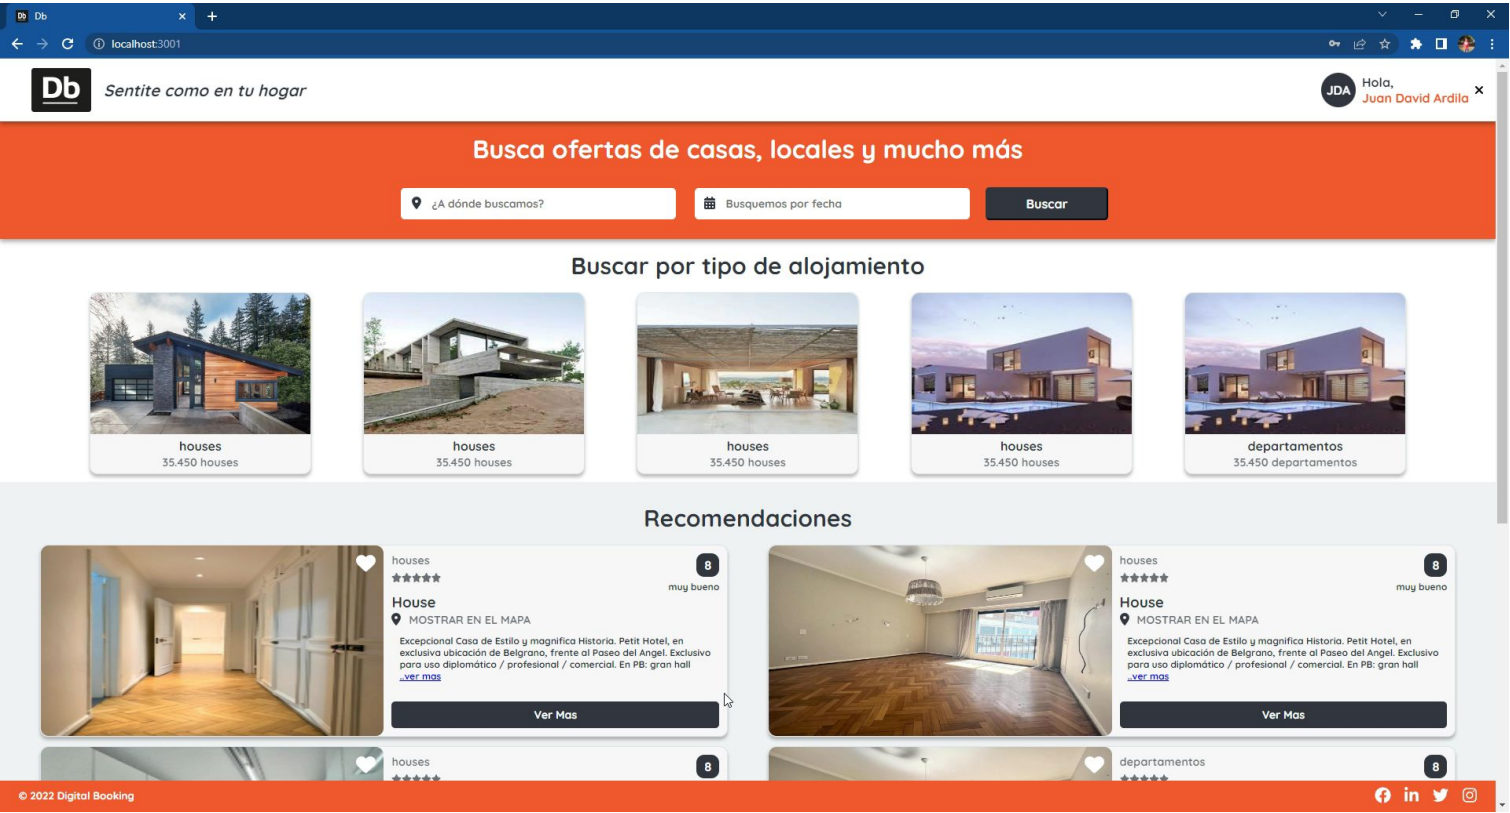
Db Db ×
localhost:3001

Db Sentite como en tu hogar

JDA Hola, Juan David Ardila ×

Busca ofertas de casas, locales y mucho más

¿A dónde buscamos?
Busquemos por fecha
Buscar

Buscar por tipo de alojamiento

houses
35.450 houses

houses
35.450 houses

houses
35.450 houses

houses
35.450 houses

departamentos
35.450 departamentos

Recomendaciones

houses
★★★★★
8
muy bueno
House
MOSTRAR EN EL MAPA
Excepcional Casa de Estilo y magnifica Historia. Petit Hotel, en exclusiva ubicación de Belgrano, frente al Paseo del Angel. Exclusivo para uso diplomático / profesional / comercial. En PB: gran hall
..ver mas
Ver Mas

houses
★★★★★
8
muy bueno
House
MOSTRAR EN EL MAPA
Excepcional Casa de Estilo y magnifica Historia. Petit Hotel, en exclusiva ubicación de Belgrano, frente al Paseo del Angel. Exclusivo para uso diplomático / profesional / comercial. En PB: gran hall
..ver mas
Ver Mas

houses
8

departamentos
8

© 2022 Digital Booking